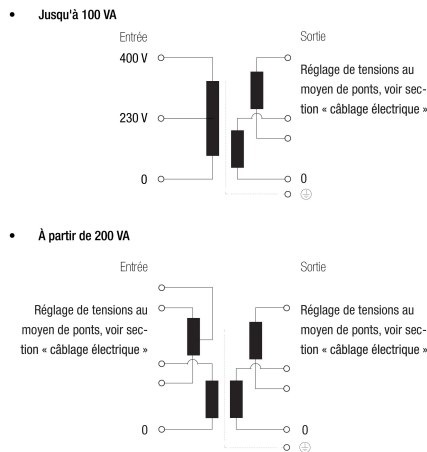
• Jusqu'à 100 VA

Entrée

400 V

230 V

0

Sortie

Réglage de tensions au moyen de ponts, voir section « câblage électrique »

0

• À partir de 200 VA

Entrée

Réglage de tensions au moyen de ponts, voir section « câblage électrique »

0

Sortie

Réglage de tensions au moyen de ponts, voir section « câblage électrique »

0